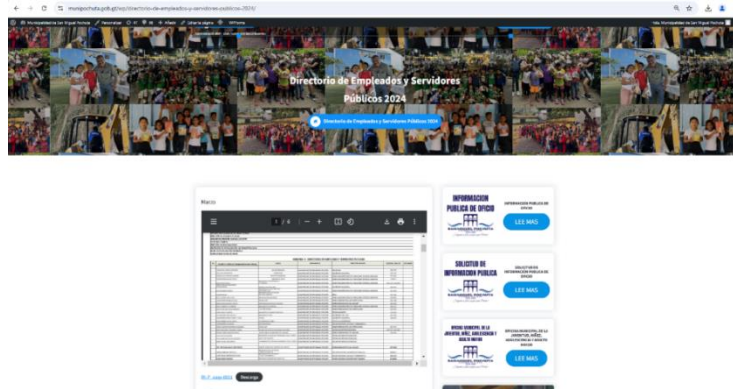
munipochuta.gob.gt/lep/directorio-de-empleados-y-servidores-publicos-2024/

Municipalidad de San Miguel Pochuta

Directorio de Empleados y Servidores Públicos 2024

Directorio de Empleados y Servidores Públicos 2024

Marzo

1 / 6

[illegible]

Descargar

INFORMACION PUBLICA DE OFICIO

INFORMACIÓN PUBLICA DE OFICIO

LEE MAS

SOLICITUD DE INFORMACION PUBLICA

SOLICITUD DE INFORMACIÓN PUBLICA DE OFICIO

LEE MAS

OFICINA MUNICIPAL DE LA JUVENTUD, NIÑEZ, ADOLESCENCIA Y ADULTO MAYOR

OFICINA MUNICIPAL DE LA JUVENTUD, NIÑEZ, ADOLESCENCIA Y ADULTO MAYOR

LEE MAS